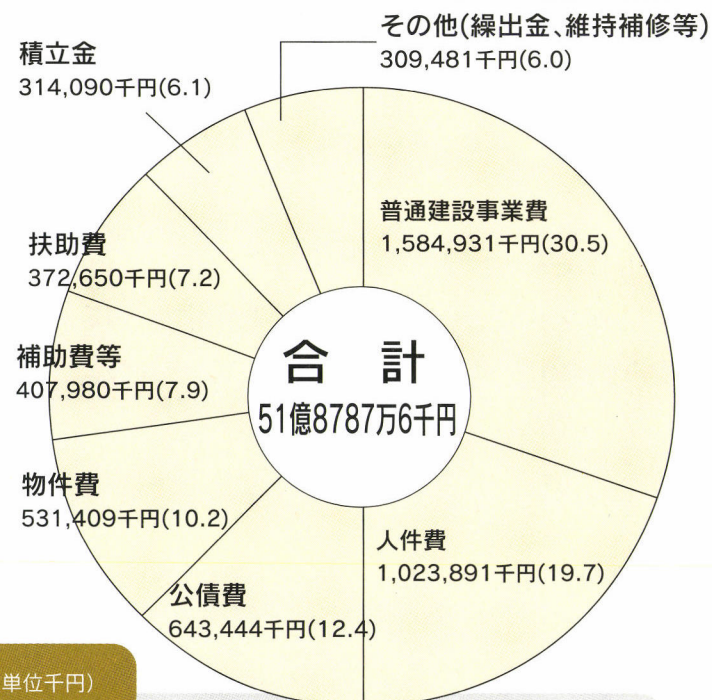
その他(繰出金、維持補修等)
309,481千円(6.0)

積立金
314,090千円(6.1)

普通建設事業費
1,584,931千円(30.5)

扶助費
372,650千円(7.2)

補助費等
407,980千円(7.9)

合 計
51億8787万6千円

物件費
531,409千円(10.2)

人件費
1,023,891千円(19.7)

公債費
643,444千円(12.4)

単位千円)